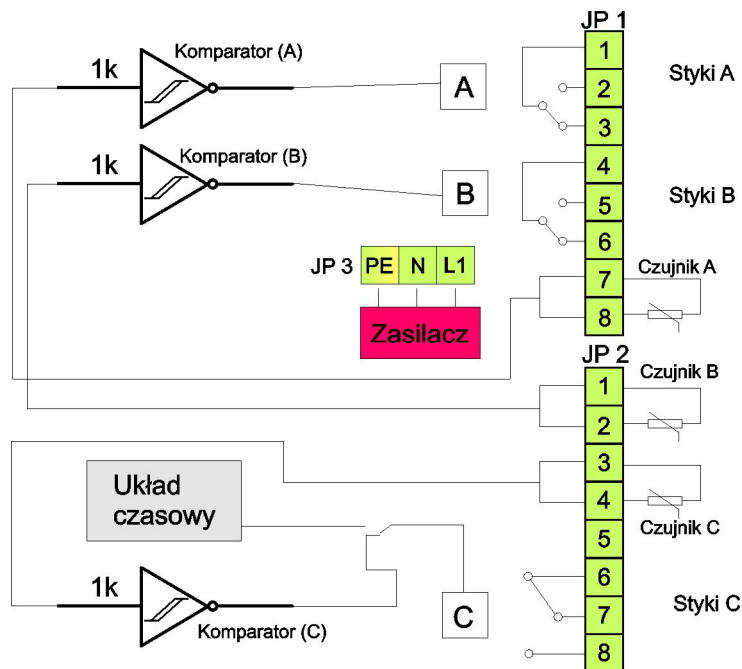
JP 1

1k

Komparator (A)

A

1

2

3

Styki A

1k

Komparator (B)

B

4

5

6

Styki B

JP 3

| PE | N | L1 |
|---|---|---|

Zasilacz

7

8

Czujnik A

JP 2

1

2

Czujnik B

3

4

Czujnik C

Układ czasowy

5

6

7

8

Styki C

1k

Komparator (C)

C